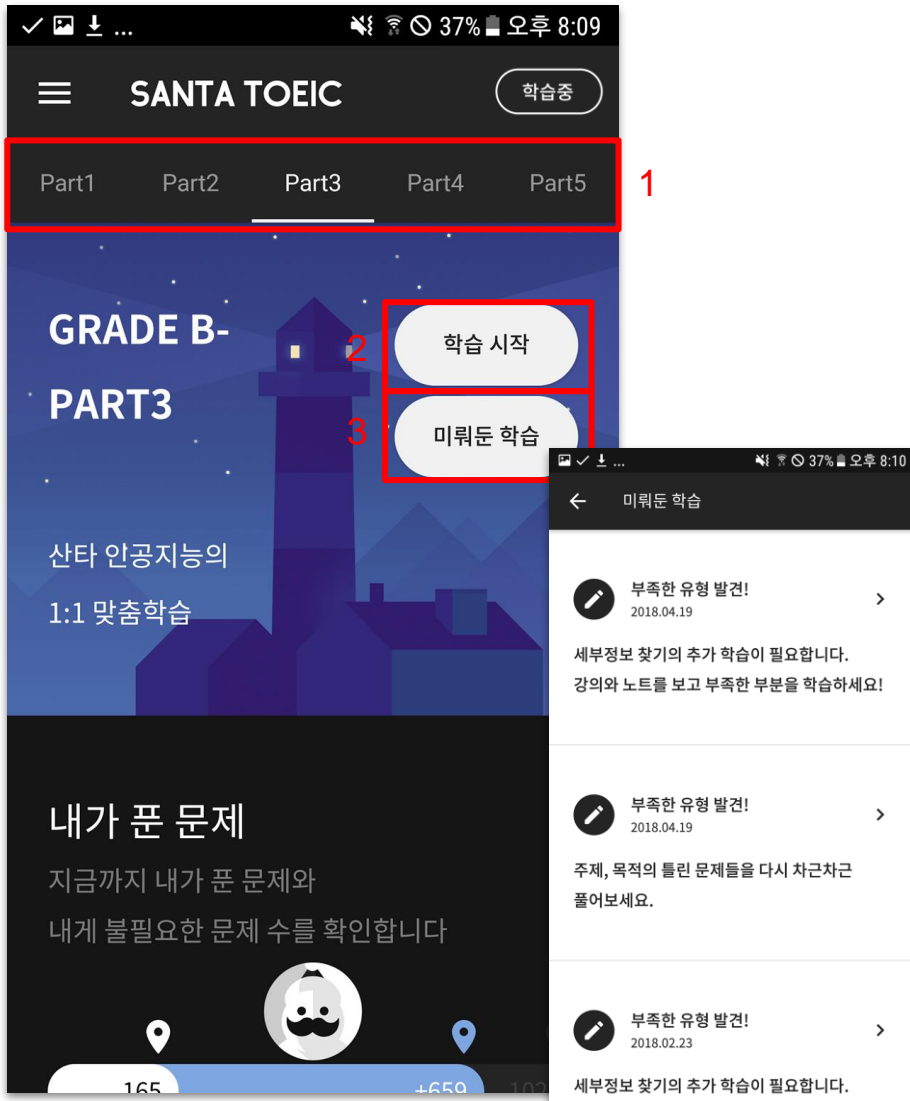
37% 오후 8:09

SANTA TOEIC

학습중

Part1 Part2 Part3 Part4 Part5

1

GRADE B-
PART3

2 학습 시작

3 미뤄둔 학습

산타 인공지능의
1:1 맞춤학습

내가 푼 문제

지금까지 내가 푼 문제와
내게 불필요한 문제 수를 확인합니다

165 +659 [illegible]

37% 오후 8:10

미뤄둔 학습

부족한 유형 발견!
2018.04.19

세부정보 찾기의 추가 학습이 필요합니다.
강의와 노트를 보고 부족한 부분을 학습하세요!

부족한 유형 발견!
2018.04.19

주제, 목적의 틀린 문제들을 다시 차근차근 풀어보세요.

부족한 유형 발견!
2018.02.23

세부정보 찾기의 추가 학습이 필요합니다.